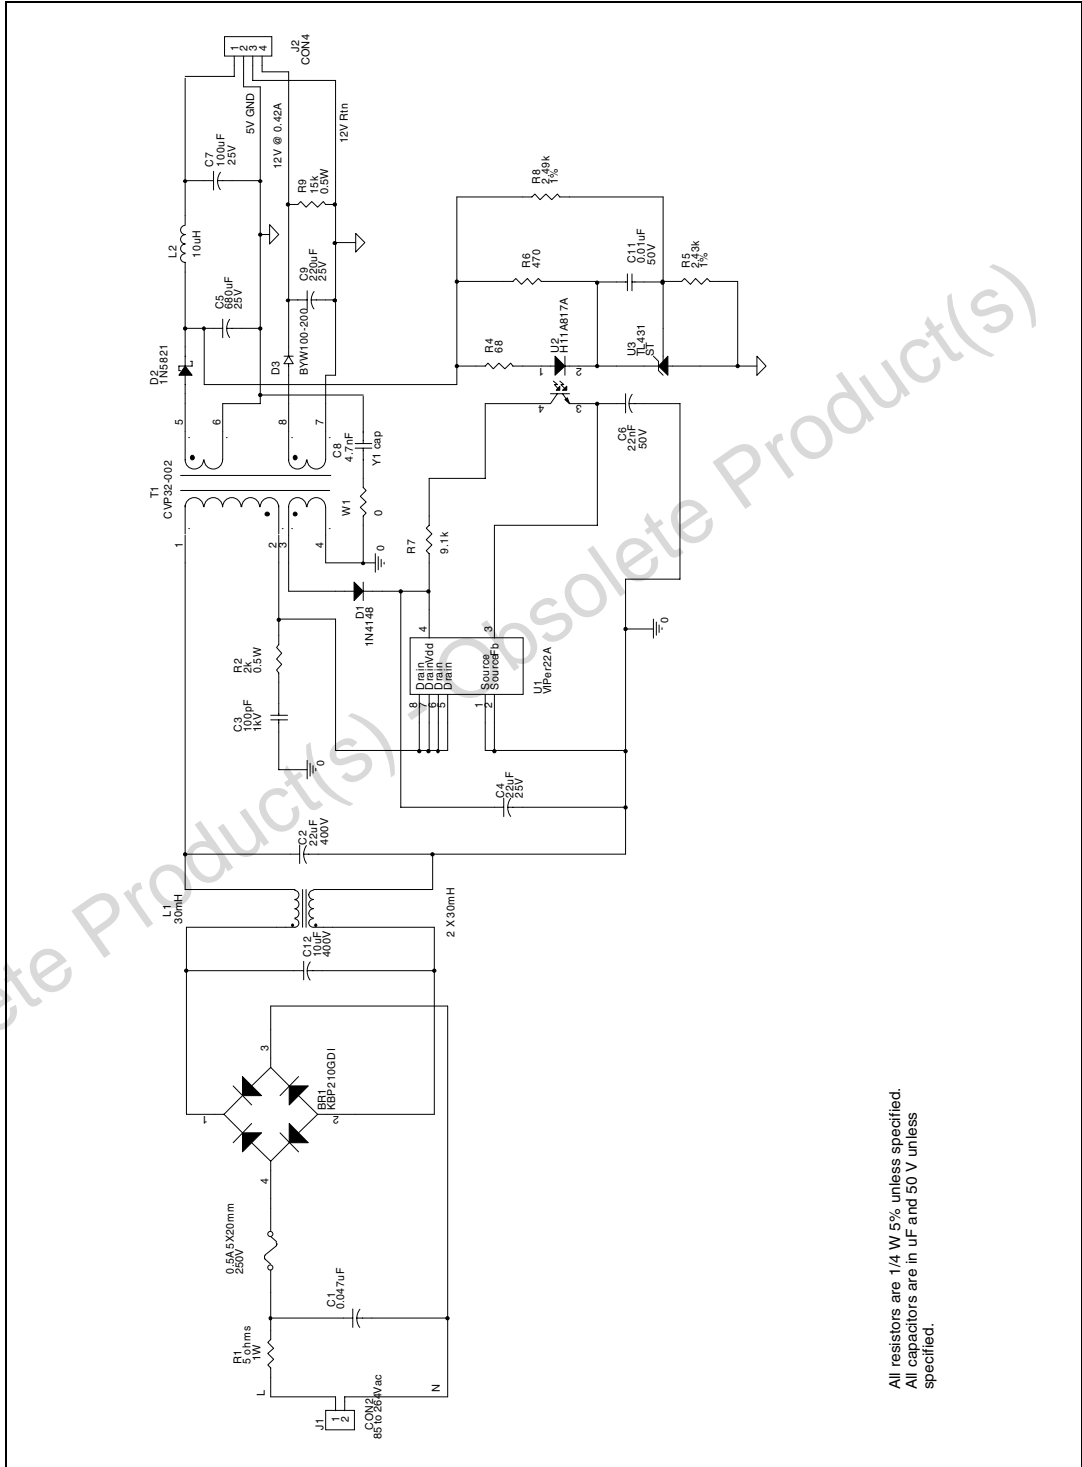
J2
CON4
1 2 3 4
5V GND
12V @ 0.42A
12V Rtn
C7
100uF
25V
R9
15k
0.5W
L2
10uH
C5
680uF
25V
C9
220uF
25V
D2
1N5821
D3
BYW100-200
R8
2.49k
1%
R6
470
C11
0.01uF
50V
R5
2.43k
1%
R4
68
U2
H11A817A
U3
TL431
ST
5
6
8
7
C8
4.7nF
Y1 cap
T1
CVP32-002
W1
0
1
2
3
4
C6
22nF
50V
R7
9.1k
D1
1N4148
R2
2k
0.5W
C3
100pF
1kV
0
0
0
U1
VIPer22A
Drain
Drain
Drain
Drain
Vdd
Source
Source
Fb
8
7
6
5
4
1
2
3
C4
22uF
25V
C2
22uF
400V
L1
30mH
2 X 30mH
C12
10uF
400V
BR1
KBP210GDI
1
2
3
4
0.5A 5X20mm
250V
C1
0.047uF
R1
5 ohms
1W
L
N
J1
1
2
CON2
85 to 264Vac

Obsolete Product(s) - Obsolete Product(s)

All resistors are 1/4 W 5% unless specified.
All capacitors are in uF and 50 V unless specified.